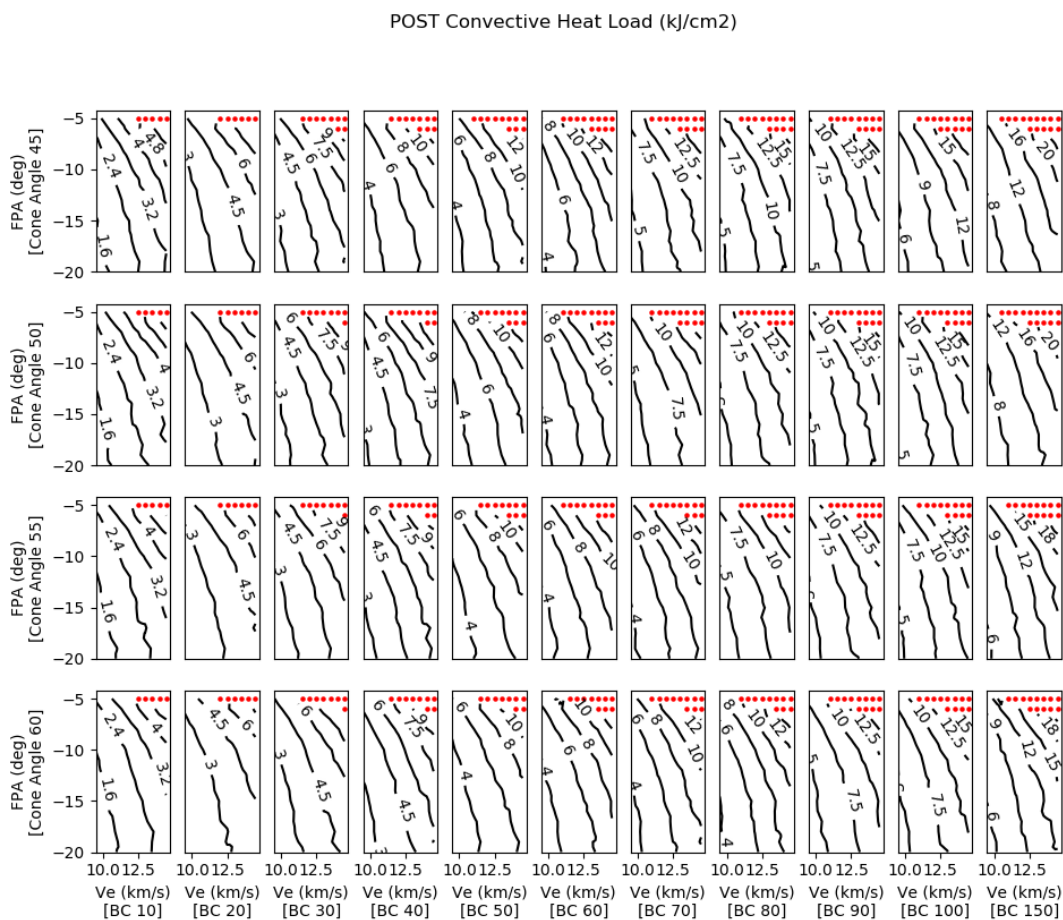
POST Convective Heat Load (kJ/cm2)

FPA (deg)
[Cone Angle 45]

-5
-10
-15
-20

4.8
4
2.4
3.2
1.6

6
4.5

9
7.5
6
4.5
3

10
8
6
4

12
10
8
6
4

10
12
8
6
4

12.5
10
7.5
5

15
12.5
10
7.5

15
12.5
10
7.5
5

15
12
9
6

20
16
12
8

FPA (deg)
[Cone Angle 50]

-5
-10
-15
-20

4
2.4
3.2
1.6

6
4.5
3

9
7.5
6
4.5
3

9
7.5
6
4.5
3

10
8
6
4

12
10
8
6
4

10
7.5

12.5
10
7.5
5

15
12.5
10
7.5
5

15
12.5
10
7.5
5

20
16
12
8

FPA (deg)
[Cone Angle 55]

-5
-10
-15
-20

4
2.4
3.2
1.6

3
6
4.5

9
7.5
6
4.5
3

9
7.5
6
4.5
3

10
8
6
4

10
8
6
4

12
10
8
6
4

7.5
5

15
12.5
10
7.5

15
12.5
10
7.5
5

18
15
9
6

FPA (deg)
[Cone Angle 60]

-5
-10
-15
-20

4
2.4
3.2
1.6

6
4.5
3

6
4.5
3

9
7.5
6
4.5
3

10
8
6
4

10
8
6
4

12
10
8
6
4

12
10
8
6
4

12.5
10
7.5
5

15
12.5
10
7.5
5

18
15
12
9
6

10.0 12.5
Ve (km/s)
[BC 10]

10.0 12.5
Ve (km/s)
[BC 20]

10.0 12.5
Ve (km/s)
[BC 30]

10.0 12.5
Ve (km/s)
[BC 40]

10.0 12.5
Ve (km/s)
[BC 50]

10.0 12.5
Ve (km/s)
[BC 60]

10.0 12.5
Ve (km/s)
[BC 70]

10.0 12.5
Ve (km/s)
[BC 80]

10.0 12.5
Ve (km/s)
[BC 90]

10.0 12.5
Ve (km/s)
[BC 100]

10.0 12.5
Ve (km/s)
[BC 150]